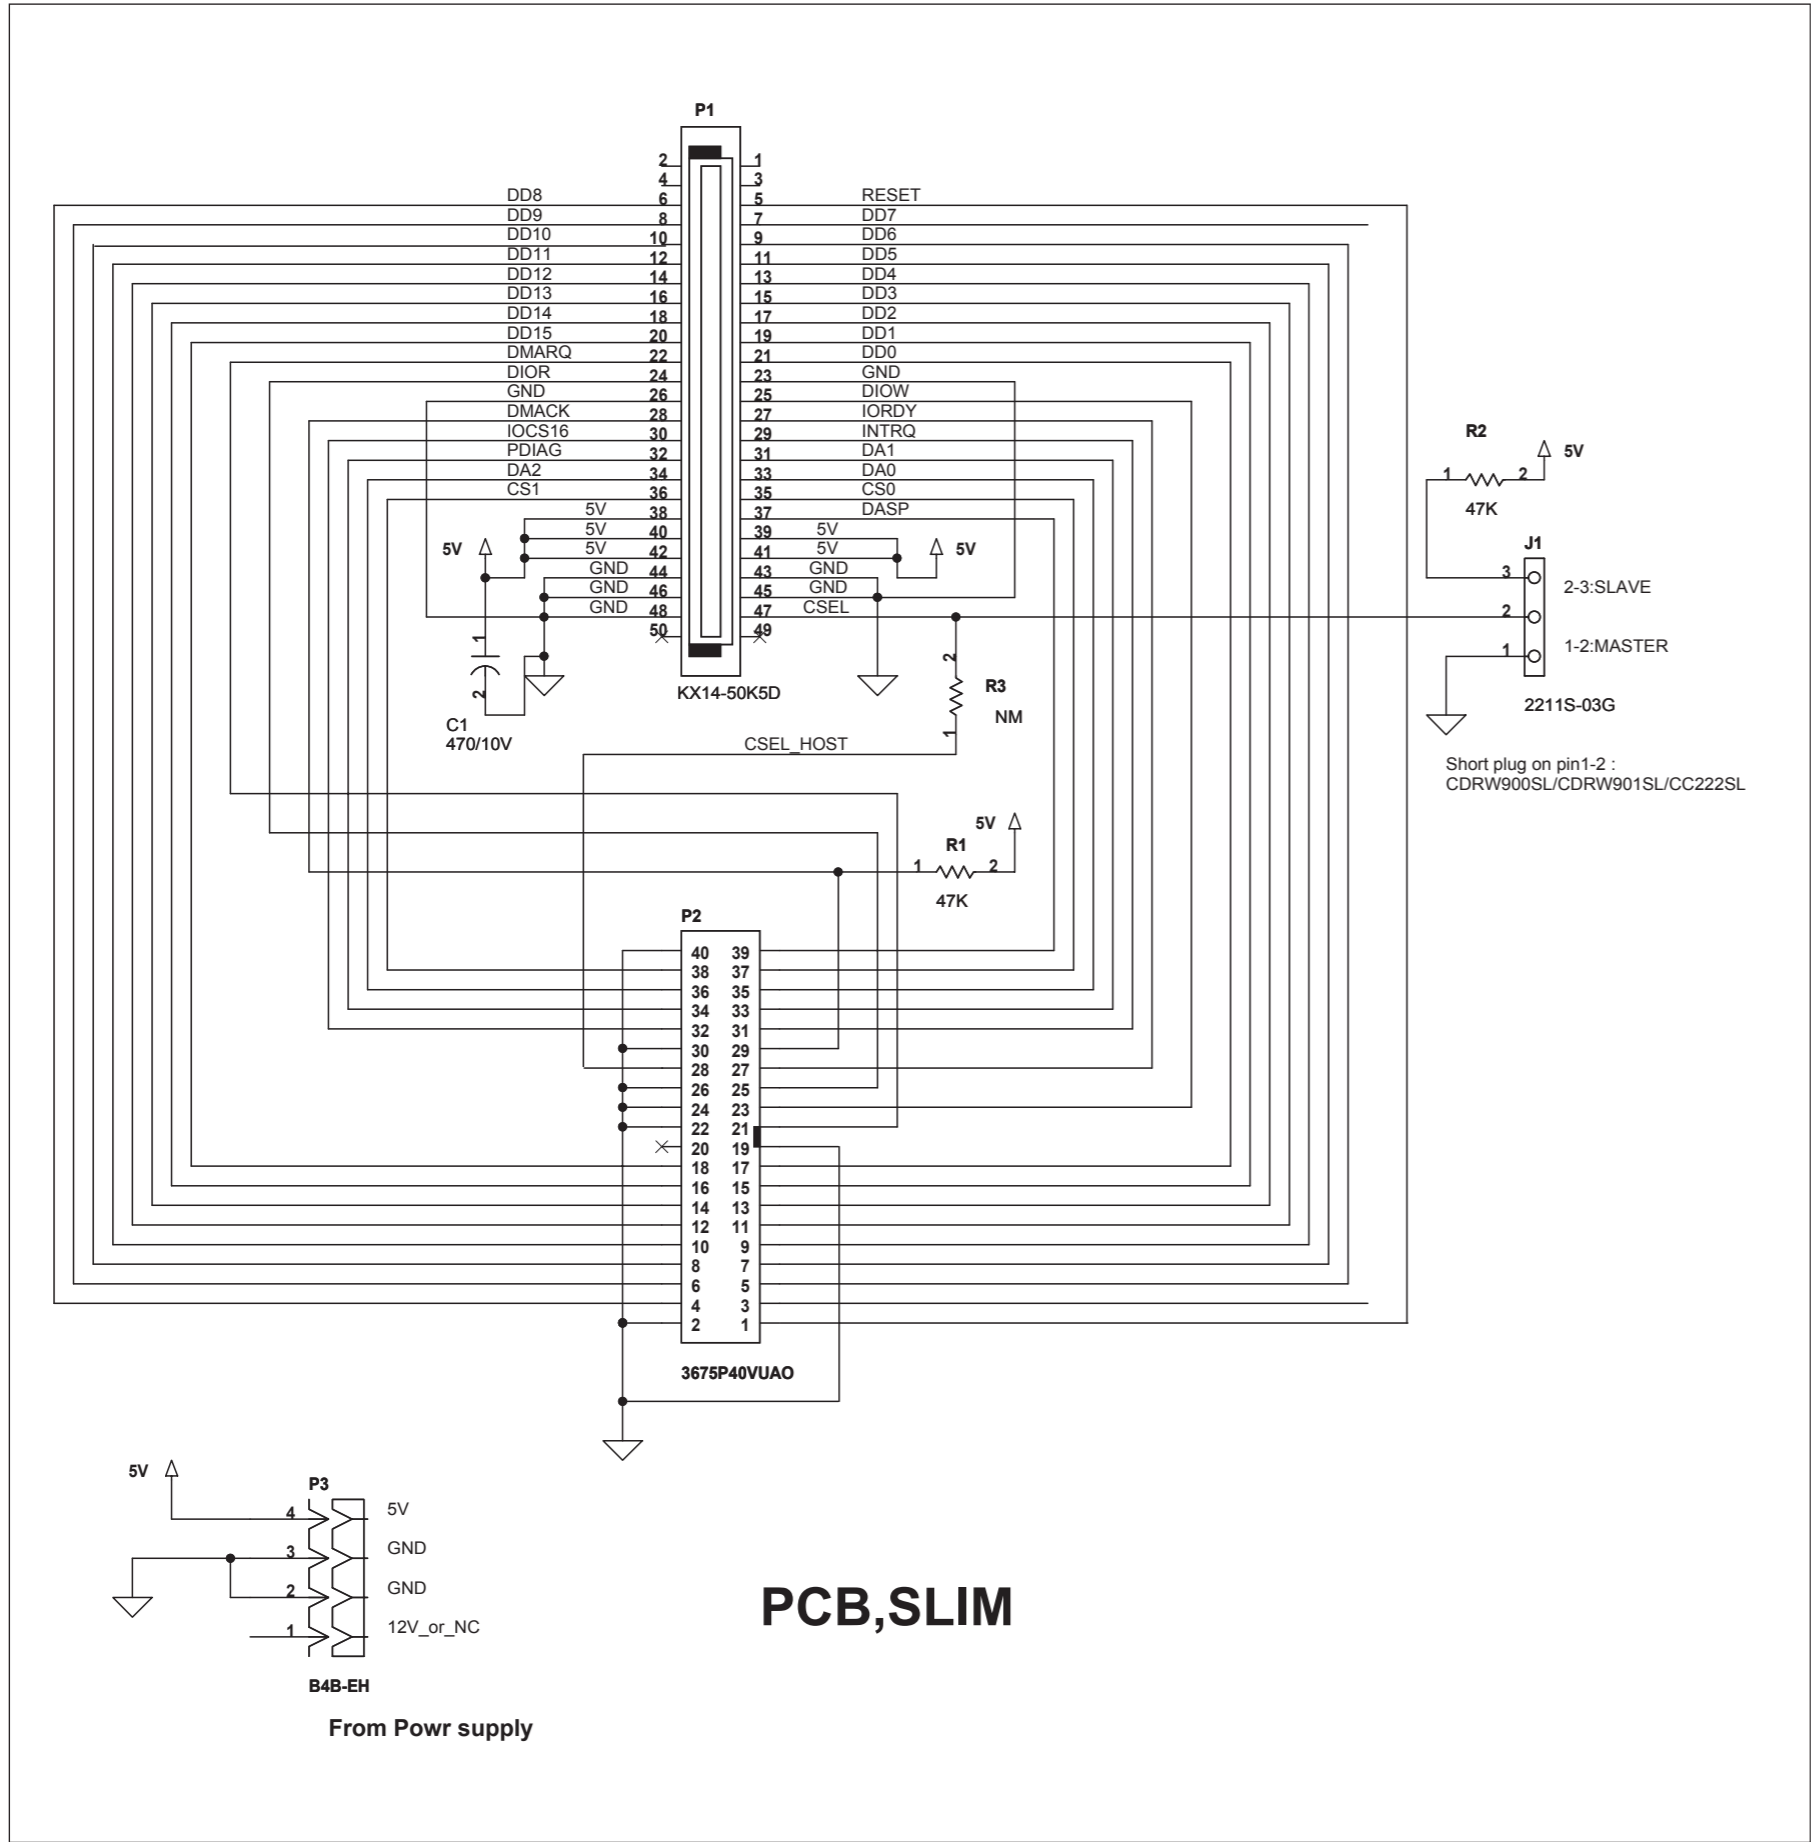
P1

| DD8 | 6 | 5 | RESET |
|---|---|---|---|
| DD9 | 8 | 7 | DD7 |
| DD10 | 10 | 9 | DD6 |
| DD11 | 12 | 11 | DD5 |
| DD12 | 14 | 13 | DD4 |
| DD13 | 16 | 15 | DD3 |
| DD14 | 18 | 17 | DD2 |
| DD15 | 20 | 19 | DD1 |
| DMARQ | 22 | 21 | DD0 |
| DIOR | 24 | 23 | GND |
| GND | 26 | 25 | DIOW |
| DMACK | 28 | 27 | IORDY |
| IOCS16 | 30 | 29 | INTRQ |
| PDIAG | 32 | 31 | DA1 |
| DA2 | 34 | 33 | DA0 |
| CS1 | 36 | 35 | CS0 |
| 5V | 38 | 37 | DASP |
| 5V | 40 | 39 | 5V |
| 5V | 42 | 41 | 5V |
| GND | 44 | 43 | GND |
| GND | 46 | 45 | GND |
| GND | 48 | 47 | CSEL |
|  | 50 | 49 |  |

2 1 4 3

KX14-50K5D

5V
5V
1
2
C1
470/10V

R3
NM
2
1
CSEL_HOST

R2
1 2 5V
47K

J1
3 2-3:SLAVE
2
1 1-2:MASTER
2211S-03G

Short plug on pin1-2 :
CDRW900SL/CDRW901SL/CC222SL

5V
R1
1 2
47K

P2
40 39
38 37
36 35
34 33
32 31
30 29
28 27
26 25
24 23
22 21
20 19
18 17
16 15
14 13
12 11
10 9
8 7
6 5
4 3
2 1

3675P40VUAO

5V
P3
4 5V
3 GND
2 GND
1 12V_or_NC
B4B-EH

From Powr supply

PCB,SLIM